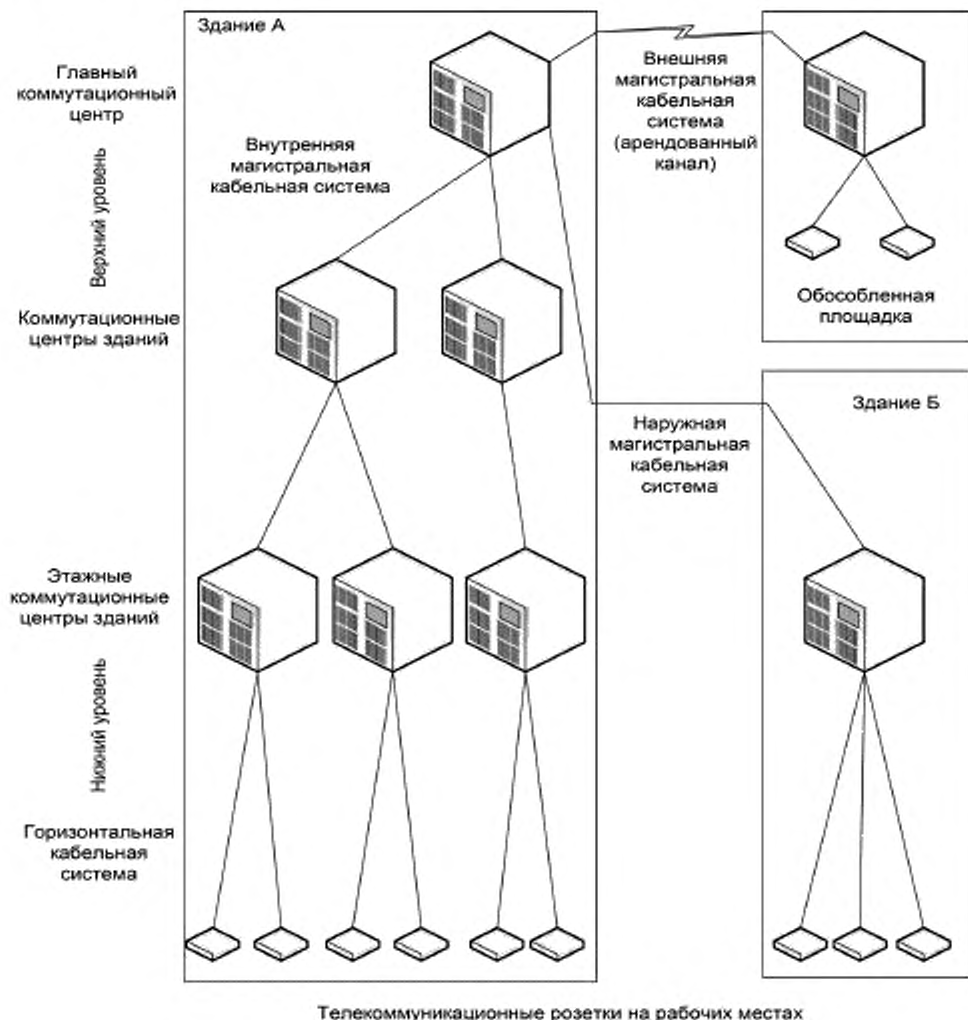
Здание А

Главный коммутационный центр

Внутренняя магистральная кабельная система

Внешняя магистральная кабельная система (арендованный канал)

Верхний уровень

Обособленная площадка

Коммутационные центры зданий

Здание Б

Наружная магистральная кабельная система

Этажные коммутационные центры зданий

Нижний уровень

Горизонтальная кабельная система

Телекоммуникационные розетки на рабочих местах